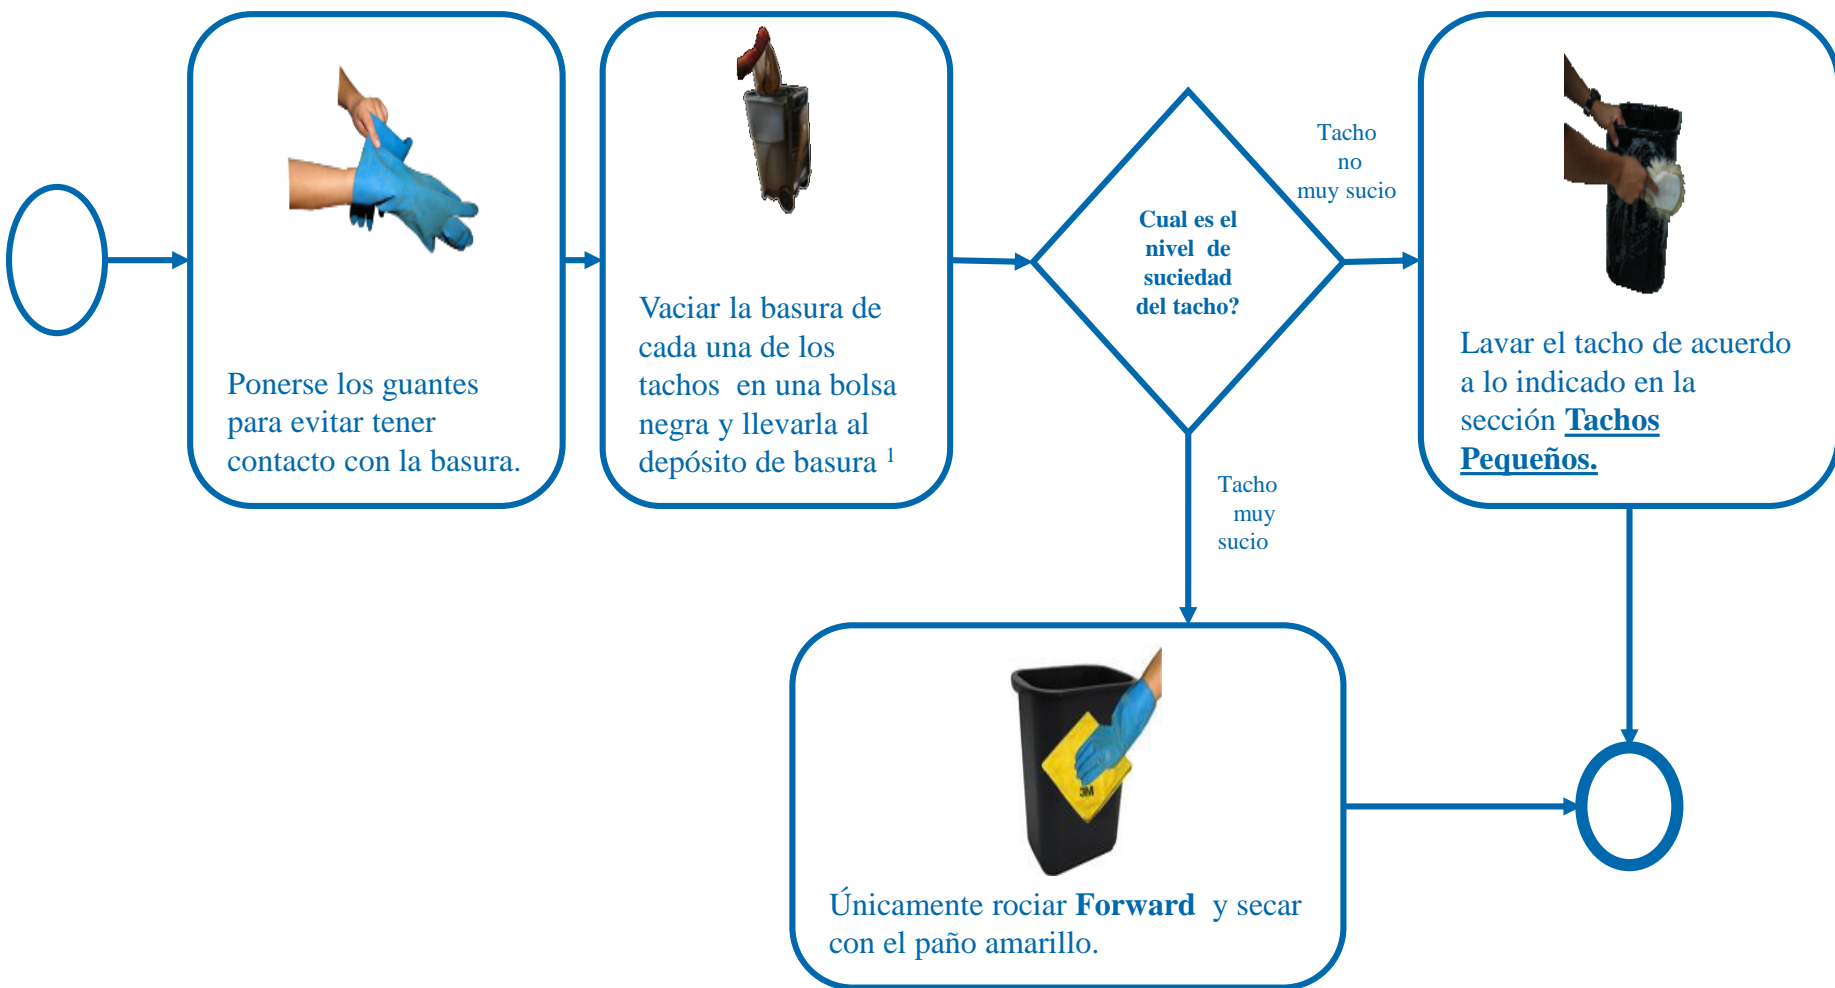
Ponerse los guantes para evitar tener contacto con la basura.

Vaciar la basura de cada una de los tachos en una bolsa negra y llevarla al depósito de basura $^1$

Cual es el nivel de suciedad del tacho?

Tacho no muy sucio

Lavar el tacho de acuerdo a lo indicado en la sección **Tachos Pequeños.**

Tacho muy sucio

3M

Únicamente rociar **Forward** y secar con el paño amarillo.